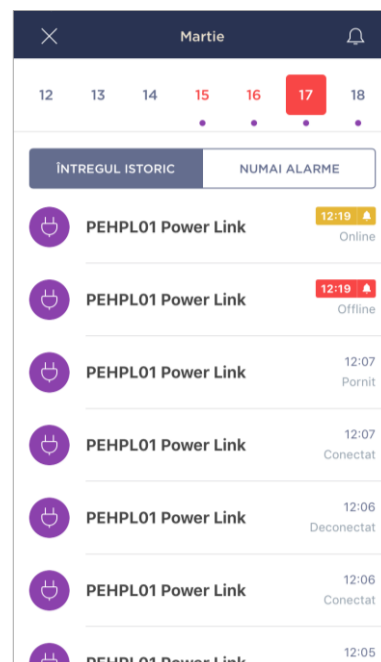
Martie

12 13 14 15 16 17 18

ÎNTREGUL ISTORIC | NUMAI ALARME

PEHPL01 Power Link 12:19 Online

PEHPL01 Power Link 12:19 Offline

PEHPL01 Power Link 12:07 Pornit

PEHPL01 Power Link 12:07 Conectat

PEHPL01 Power Link 12:06 Deconectat

PEHPL01 Power Link 12:06 Conectat

PEHPL01 Power Link 12:05